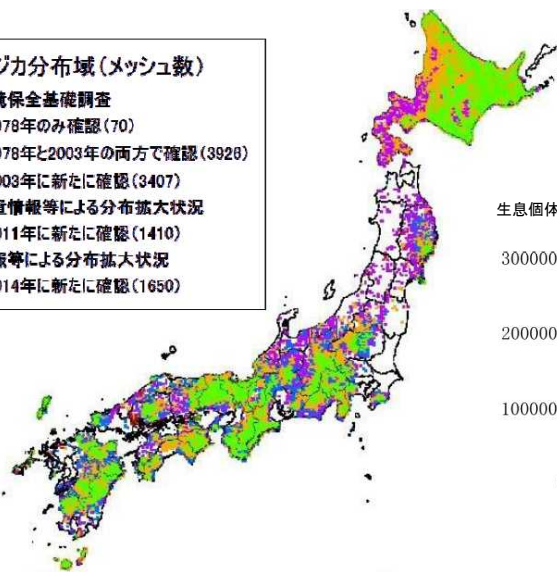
ジカ分布域（メッシュ数）
境保全基礎調査
978年のみ確認（70）
978年と2003年の両方で確認（3926）
003年に新たに確認（3407）
査情報等による分布拡大状況
011年に新たに確認（1410）
報等による分布拡大状況
014年に新たに確認（1650）

生息個体
300000
200000
100000